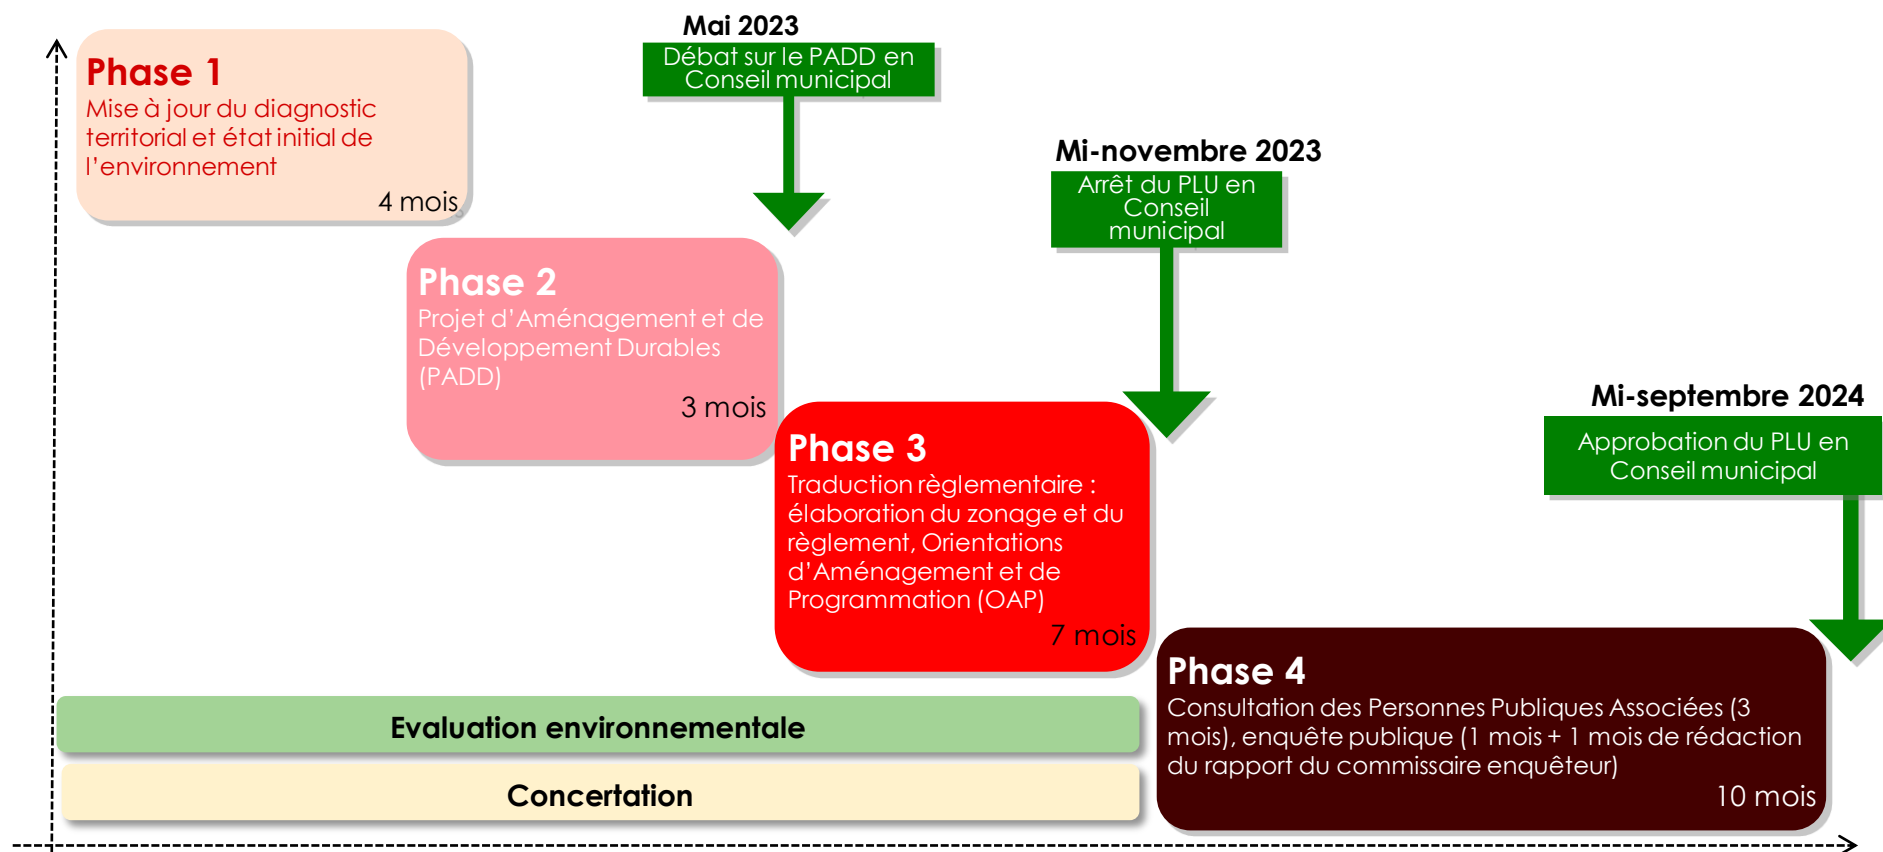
Phase 1
Mise à jour du diagnostic territorial et état initial de l'environnement
4 mois

Mai 2023
Débat sur le PADD en Conseil municipal

Phase 2
Projet d'Aménagement et de Développement Durables (PADD)
3 mois

Mi-novembre 2023
Arrêt du PLU en Conseil municipal

Phase 3
Traduction règlementaire : élaboration du zonage et du règlement, Orientations d'Aménagement et de Programmation (OAP)
7 mois

Mi-septembre 2024
Approbation du PLU en Conseil municipal

Phase 4
Consultation des Personnes Publiques Associées (3 mois), enquête publique (1 mois + 1 mois de rédaction du rapport du commissaire enquêteur)
10 mois

Evaluation environnementale

Concertation